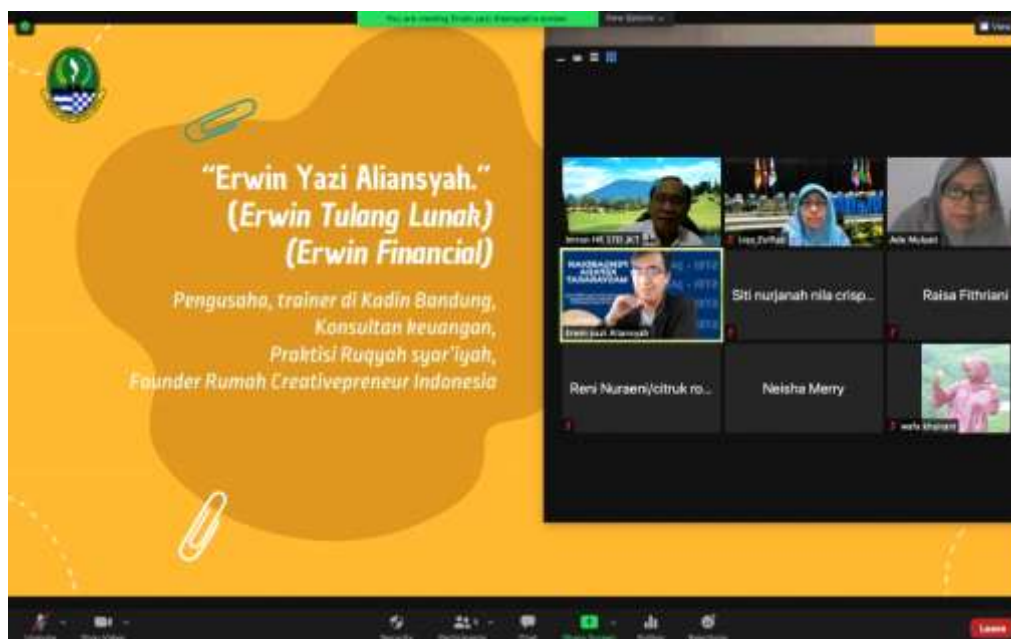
You are viewing Erwin yazi Aliansyah's screen

View Options

"Erwin Yazi Aliansyah."
(Erwin Tulang Lunak)
(Erwin Financial)

Pengusaha, trainer di Kadin Bandung,
Konsultan keuangan,
Praktisi Ruqyah syar'iyah,
Founder Rumah Creativepreneur Indonesia

Irman HS STD JKT

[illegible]

Ade Mulyati

Erwin yazi Aliansyah

Siti nurjanah nila crisp...

Raisa Fithriani

Reni Nuraeni/citruk ro...

Neisha Merry

wafa khairani

Leave